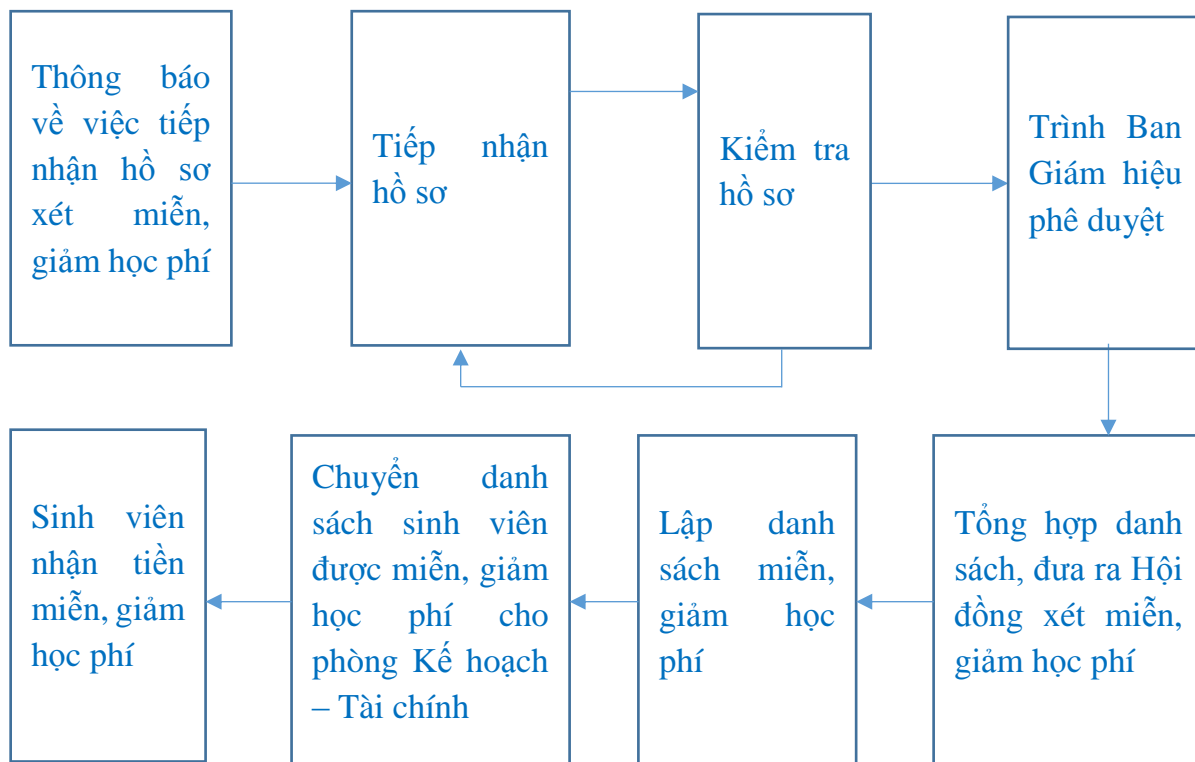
Thông báo về việc tiếp nhận hồ sơ xét miễn, giảm học phí

Tiếp nhận hồ sơ

Kiểm tra hồ sơ

Trình Ban Giám hiệu phê duyệt

Tổng hợp danh sách, đưa ra Hội đồng xét miễn, giảm học phí

Lập danh sách miễn, giảm học phí

Chuyển danh sách sinh viên được miễn, giảm học phí cho phòng Kế hoạch – Tài chính

Sinh viên nhận tiền miễn, giảm học phí